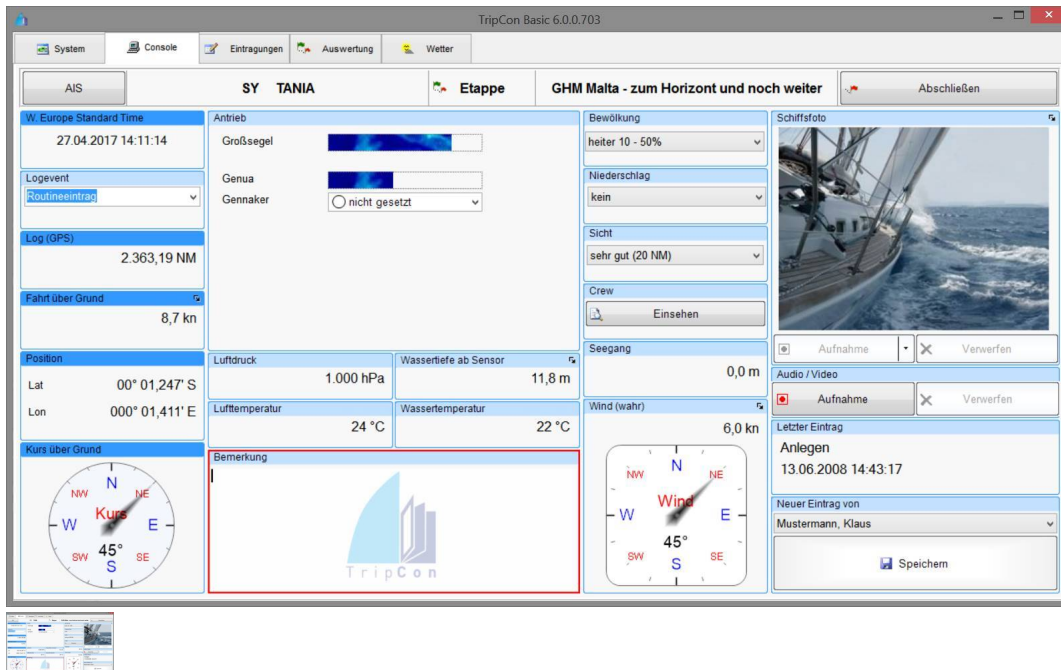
TripCon Basic 6.0.0.703

System | Console | Eintragungen | Auswertung | Wetter

AIS
SY TANIA
Etappe
GHM Malta - zum Horizont und noch weiter
Abschließen

W. Europe Standard Time
27.04.2017 14:11:14

Logevent
Routineeintrag

Log (GPS)
2.363,19 NM

Fahrt über Grund
8,7 kn

Position
Lat 00° 01,247' S
Lon 000° 01,411' E

Kurs über Grund
N
NW NE
W Kurs E
SW 45° SE
S

Antrieb
Großsegel
Genua
Gennaker
nicht gesetzt

Luftdruck
1.000 hPa

Wassertiefe ab Sensor
11,8 m

Lufttemperatur
24 °C

Wassertemperatur
22 °C

Bemerkung
TripCon

Bewölkung
heiter 10 - 50%

Niederschlag
kein

Sicht
sehr gut (20 NM)

Crew
Einsehen

Seegang
0,0 m

Wind (wahr)
6,0 kn
N
NW NE
W Wind E
45°
SW SE
S

Schiffsfoto
Aufnahme
Verwerfen

Audio / Video
Aufnahme
Verwerfen

Letzter Eintrag
Anlegen
13.06.2008 14:43:17

Neuer Eintrag von
Mustermann, Klaus

Speichern